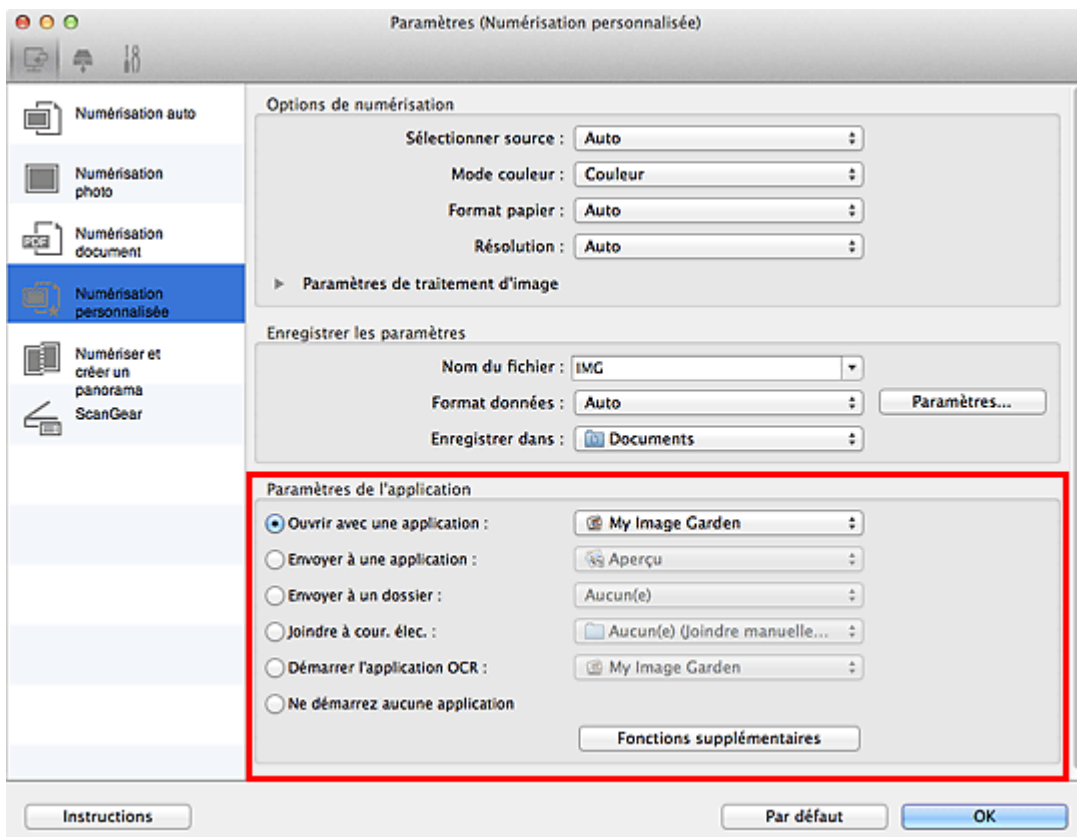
Paramètres (Numérisation personnalisée)

Numérisation auto

Numérisation photo

PDF

Numérisation document

Numérisation personnalisée

Numériser et créer un panorama

ScanGear

Options de numérisation

Sélectionner source : Auto

Mode couleur : Couleur

Format papier : Auto

Résolution : Auto

Paramètres de traitement d'image

Enregistrer les paramètres

Nom du fichier : IMG

Format données : Auto

Paramètres...

Enregistrer dans : Documents

Paramètres de l'application

Ouvrir avec une application : My Image Garden

Envoyer à une application : Aperçu

Envoyer à un dossier : Aucun(e)

Joindre à cour. élec. : Aucun(e) (Joindre manuelle...

Démarrer l'application OCR : My Image Garden

Ne démarrez aucune application

Fonctions supplémentaires

Instructions

Par défaut

OK